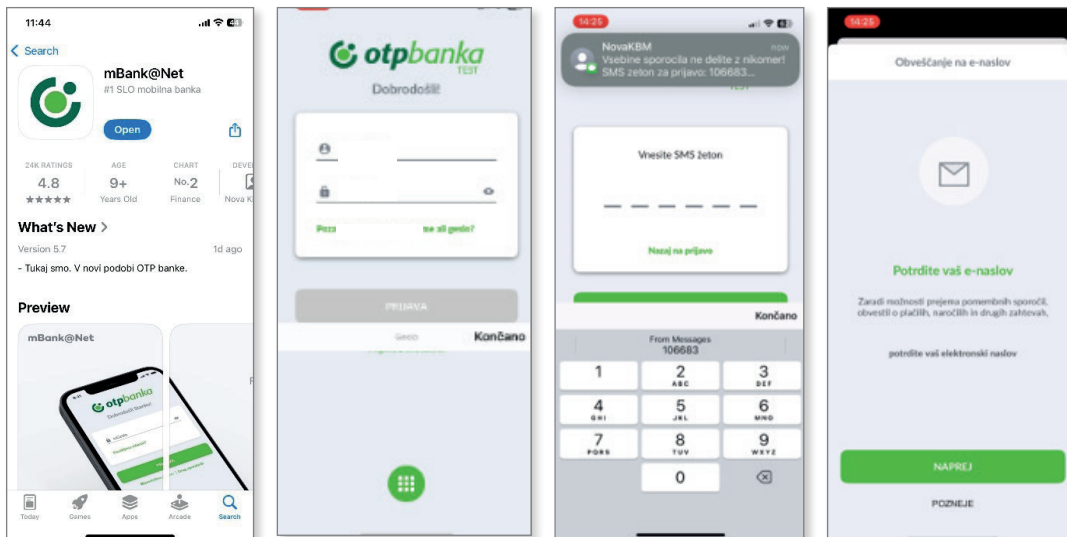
11:44

< Search

mBank@Net
#1 SLO mobilna banka

Open

24K RATINGS
4.8
★★★★★

AGE
9+
Years Old

CHART
No. 2
Finance

DEVE
Nova K

What's New >

Version 5.7

1d ago

- Tukaj smo. V novi podobi OTP banke.

Preview

mBank@Net

otpbanka
Dobrodošli Stanko!

Today
Games
Apps
Arcade
Search

otpbanka
TEST
Dobrodošli

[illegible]
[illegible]

PRIJAVA

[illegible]

Končano

14:25

NovaKBM
now
Vsebine sporocila ne delite z nikomer!
SMS zeton za prijavo: 106683...

TEST

Vnesite SMS žeton

Nazaj na prijavo

Končano

From Messages
106683

1
2
ABC
3
DEF
4
GHI
5
JKL
6
MNO
7
PQRS
8
TUV
9
WXYZ
0

14:25

Obveščanje na e-naslov

Potrdite vaš e-naslov

Zaradi možnosti prejema pomembnih sporočil, obvestil o plačilih, naročilih in drugih zahtevah,

potrdite vaš elektronski naslov

NAPREJ

POZNEJE